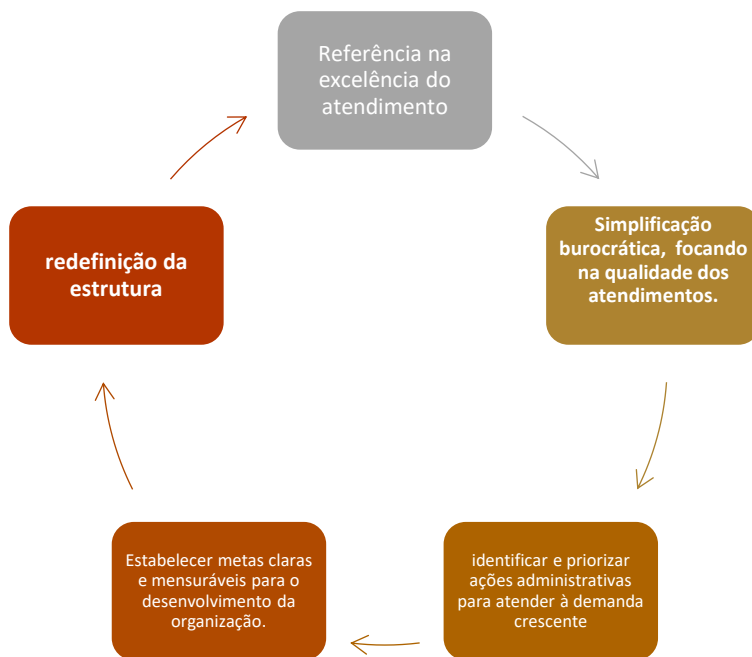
Referência na excelência do atendimento

Simplificação burocrática, focando na qualidade dos atendimentos.

identificar e priorizar ações administrativas para atender à demanda crescente

Estabelecer metas claras e mensuráveis para o desenvolvimento da organização.

redefinição da estrutura